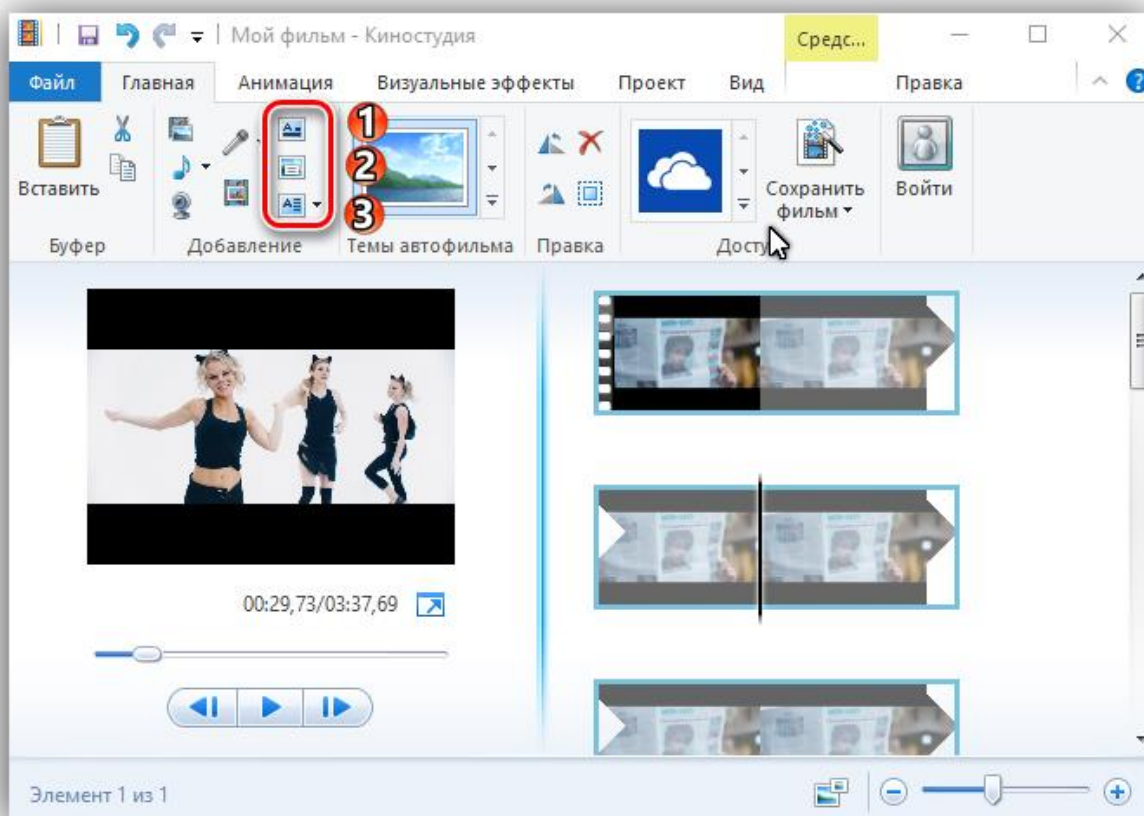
Мой фильм - Киностудия

Средс...

Файл Главная Анимация Визуальные эффекты Проект Вид Правка

Вставить

Буфер

Добавление

1
2
3

Темы автофильма

Правка

Сохранить фильм

Войти

Досту

00:29,73/03:37,69

Элемент 1 из 1